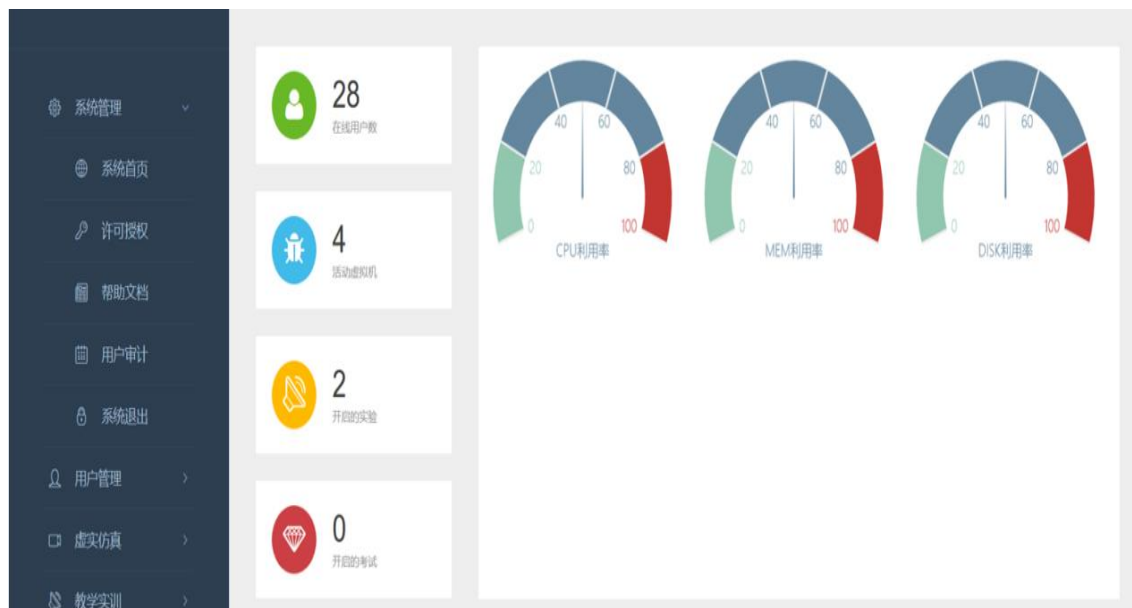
系统管理

系统首页

许可授权

帮助文档

用户审计

系统退出

用户管理

虚实仿真

教学实训

28
在线用户数

4
活动虚拟机

2
开启的实验

0
开启的考试

0 20 40 60 80 100
CPU利用率

0 20 40 60 80 100
MEM利用率

0 20 40 60 80 100
DISK利用率